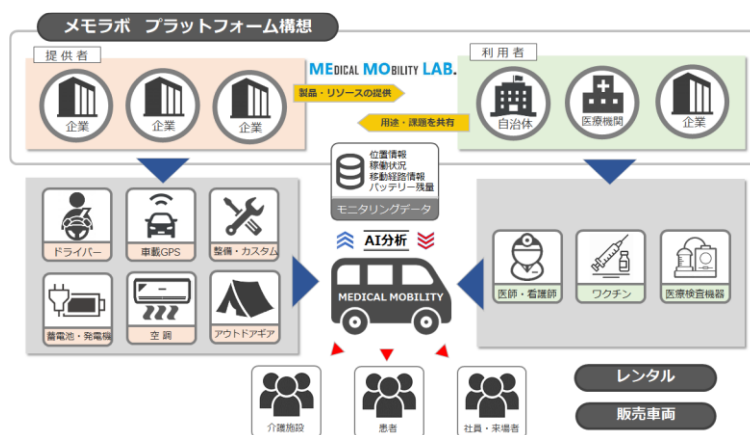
メモラボ　プラットフォーム構想

提供者

企業

企業

企業

MEDICAL MOBILITY LAB.

製品・リソースの提供

用途・課題を共有

利用者

自治体

医療機関

企業

位置情報
稼働状況
移動経路情報
バッテリー残量

モニタリングデータ

AI分析

ドライバー

車載GPS

整備・カスタム

蓄電池・発電機

空調

アウトドアギア

MEDICAL MOBILITY

医師・看護師

ワクチン

医療検査機器

介護施設

患者

社員・来場者

レンタル

販売車両